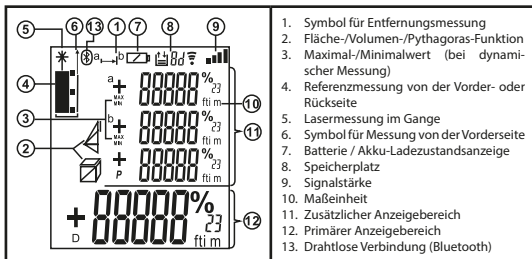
5 6 13 1 7 8 9
a b
4
a + MAX MIN 88888 % 23 fti m 10
3 b
+ MAX MIN 88888 % 23 fti m 11
2
+ P 88888 % 23 fti m
+ D 88888 % 23 fti m 12

1. Symbol für Entfernungsmessung
2. Fläche-/Volumen-/Pythagoras-Funktion
3. Maximal-/Minimalwert (bei dynamischer Messung)
4. Referenzmessung von der Vorder- oder Rückseite
5. Lasermessung im Gange
6. Symbol für Messung von der Vorderseite
7. Batterie / Akku-Ladezustandsanzeige
8. Speicherplatz
9. Signalstärke
10. Maßeinheit
11. Zusätzlicher Anzeigebereich
12. Primärer Anzeigebereich
13. Drahtlose Verbindung (Bluetooth)